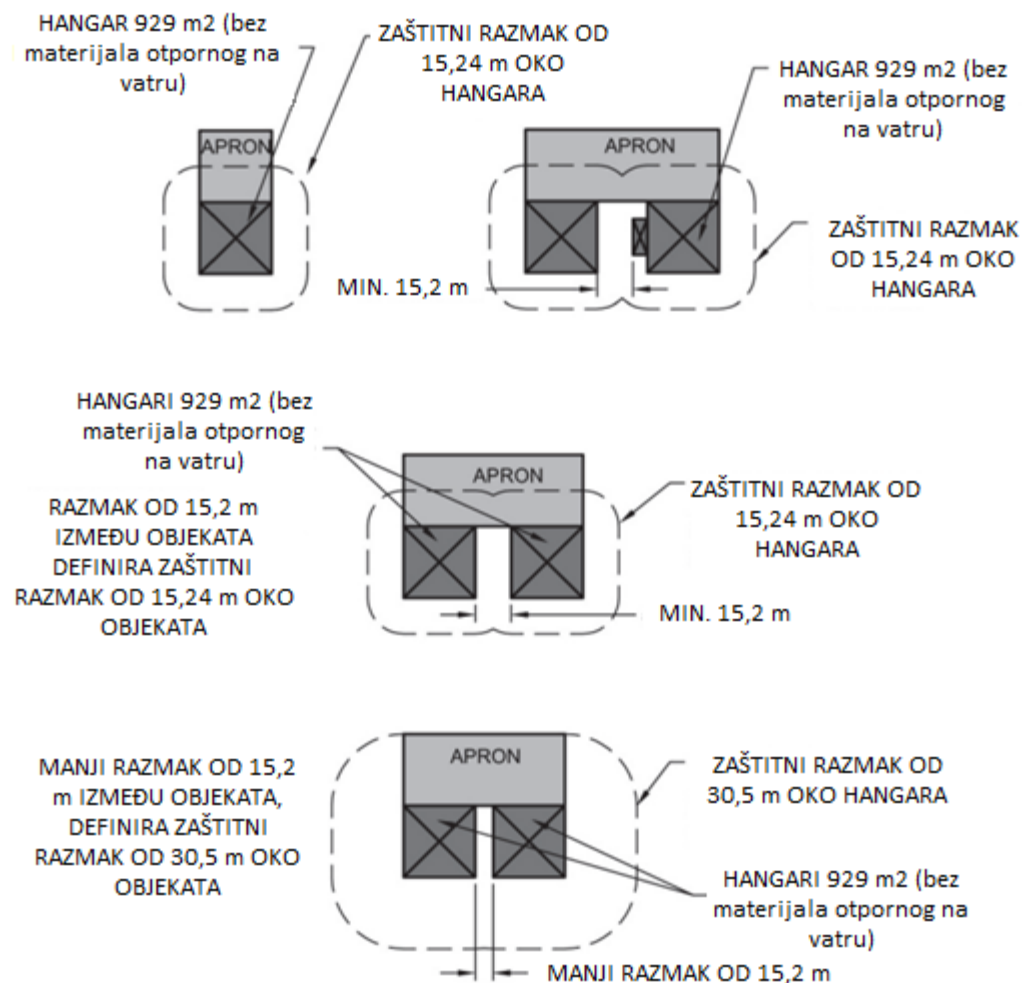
HANGAR 929 m2 (bez materijala otpornog na vatru)

ZAŠTITNI RAZMAK OD 15,24 m OKO HANGARA

HANGAR 929 m2 (bez materijala otpornog na vatru)

APRON

APRON

ZAŠTITNI RAZMAK OD 15,24 m OKO HANGARA

MIN. 15,2 m

HANGARI 929 m2 (bez materijala otpornog na vatru)

APRON

ZAŠTITNI RAZMAK OD 15,24 m OKO HANGARA

RAZMAK OD 15,2 m IZMEĐU OBJEKATA DEFINIRA ZAŠTITNI RAZMAK OD 15,24 m OKO OBJEKATA

MIN. 15,2 m

APRON

MANJI RAZMAK OD 15,2 m IZMEĐU OBJEKATA, DEFINIRA ZAŠTITNI RAZMAK OD 30,5 m OKO OBJEKATA

ZAŠTITNI RAZMAK OD 30,5 m OKO HANGARA

HANGARI 929 m2 (bez materijala otpornog na vatru)

MANJI RAZMAK OD 15,2 m